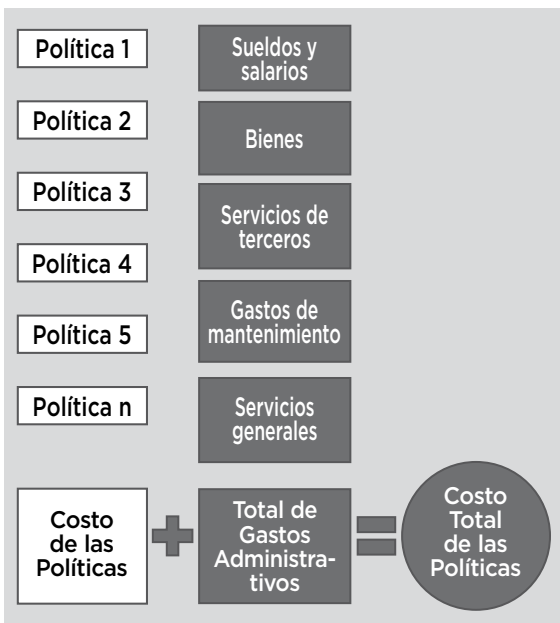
Política 1

Sueldos y salarios

Política 2

Bienes

Política 3

Servicios de terceros

Política 4

Gastos de mantenimiento

Política 5

Política n

Servicios generales

Costo de las Políticas

Total de Gastos Administrativos

Costo Total de las Políticas